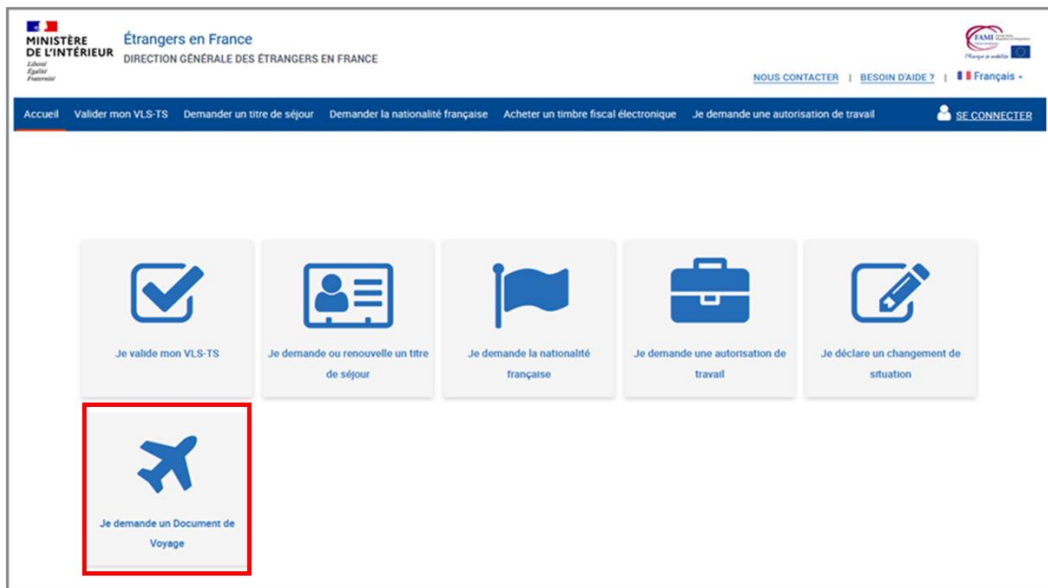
MINISTÈRE DE L'INTÉRIEUR
Liberté
Égalité
Fraternité

Étrangers en France
DIRECTION GÉNÉRALE DES ÉTRANGERS EN FRANCE

FAMI
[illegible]

NOUS CONTACTER | BESOIN D'AIDE ? | Français

Accueil Valider mon VLS-TS Demander un titre de séjour Demander la nationalité française Acheter un timbre fiscal électronique Je demande une autorisation de travail SE CONNECTER

Je valide mon VLS-TS

Je demande ou renouvelle un titre de séjour

Je demande la nationalité française

Je demande une autorisation de travail

Je déclare un changement de situation

Je demande un Document de Voyage